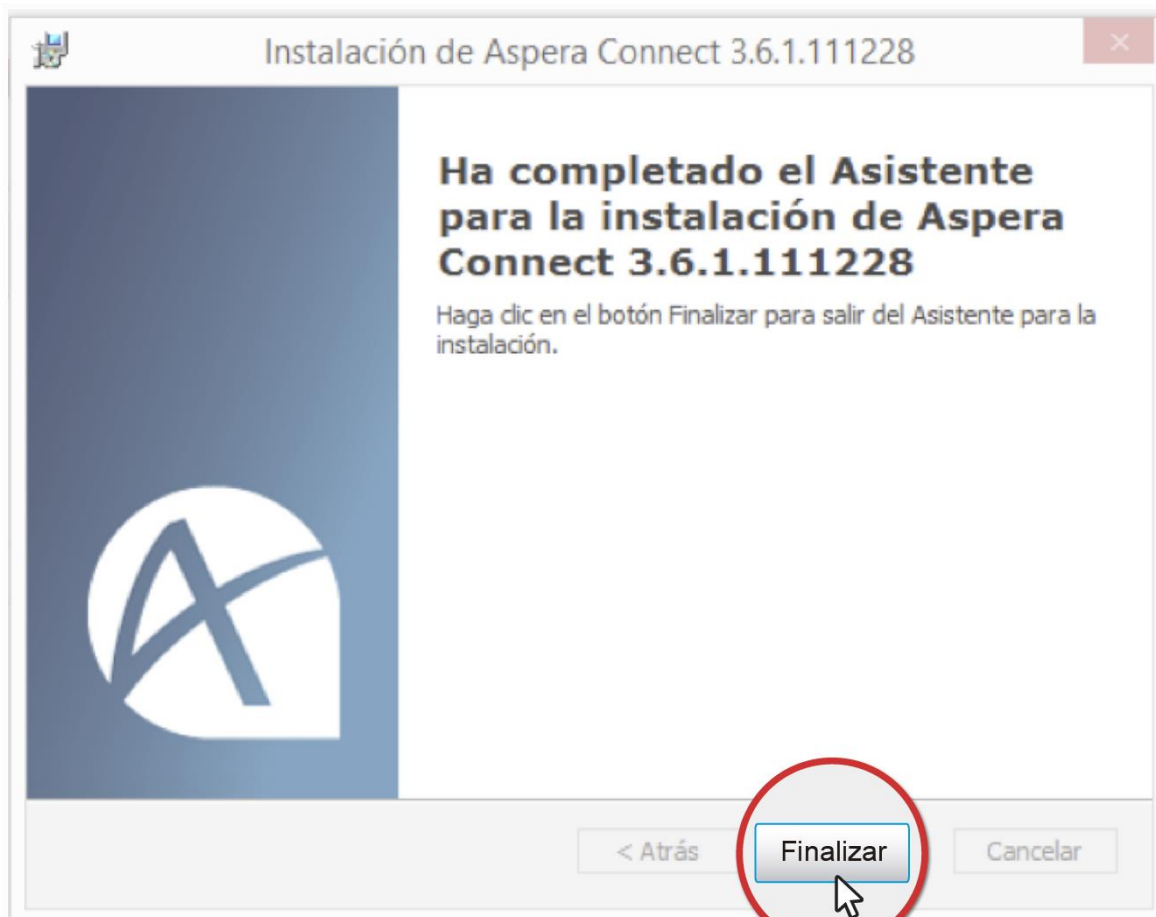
Instalación de Aspera Connect 3.6.1.111228

Ha completado el Asistente para la instalación de Aspera Connect 3.6.1.111228

Haga clic en el botón Finalizar para salir del Asistente para la instalación.

< Atrás
Finalizar
Cancelar